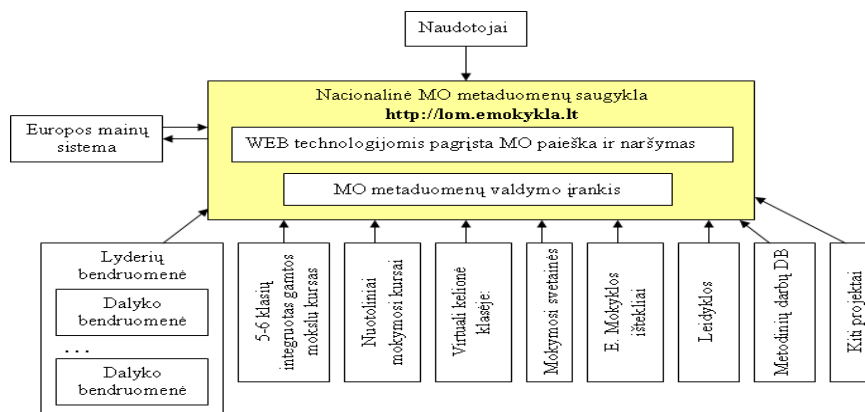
Naudotojai

Nacionalinė MO metaduomenų saugykla
http://lom.emokykla.lt

WEB technologijomis pagrįsta MO paieška ir naršymas

MO metaduomenų valdymo įrankis

Europos mainų sistema

Lyderių bendruomenė

Dalyko bendruomenė

...

Dalyko bendruomenė

5-6 klasių integruotas gamtos mokslų kursas

Nuotoliniai mokymosi kursai

Virtuali kelionė klasėje

Mokymosi svetainės

E. Mokyklos ištekliai

Leidyklos

Metodinių darbų DB

Kiti projektai